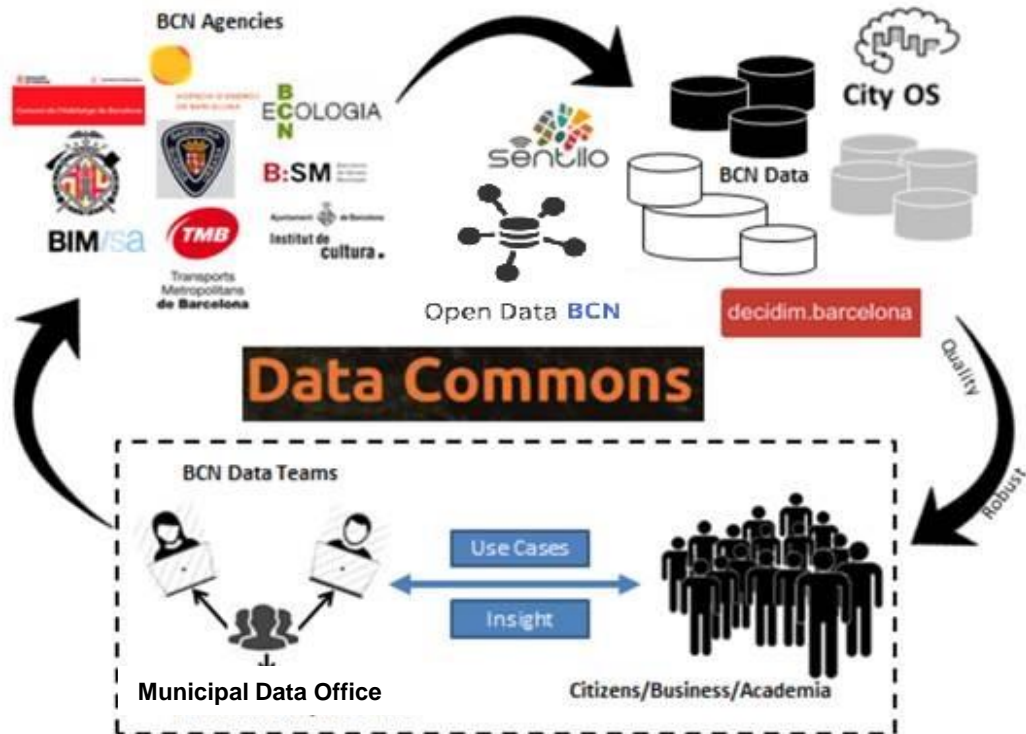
BCN Agencies

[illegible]

AGENCIA D'ENERGIA DE BARCELONA

BCN ECOLOGIA

B:SM

Ajuntament de Barcelona Institut de cultura.

BIM/sa

TMB Transports Metropolitans de Barcelona

sentilo

Open Data BCN

BCN Data

City OS

decidim.barcelona

Quality

Robust

Data Commons

BCN Data Teams

Use Cases

Insight

Municipal Data Office

Citizens/Business/Academia